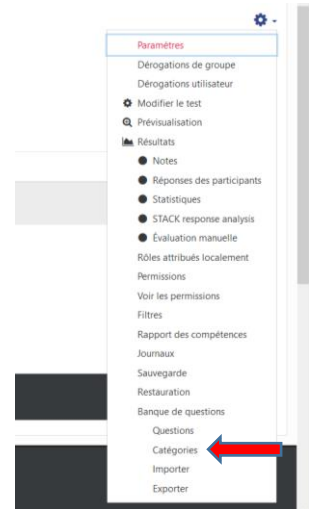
Paramètres
Dérogations de groupe
Dérogations utilisateur
Modifier le test
Prévisualisation
Résultats
Notes
Réponses des participants
Statistiques
STACK response analysis
Évaluation manuelle
Rôles attribués localement
Permissions
Voir les permissions
Filtres
Rapport des compétences
Journaux
Sauvegarde
Restauration
Banque de questions
Questions
Catégories
Importer
Exporter